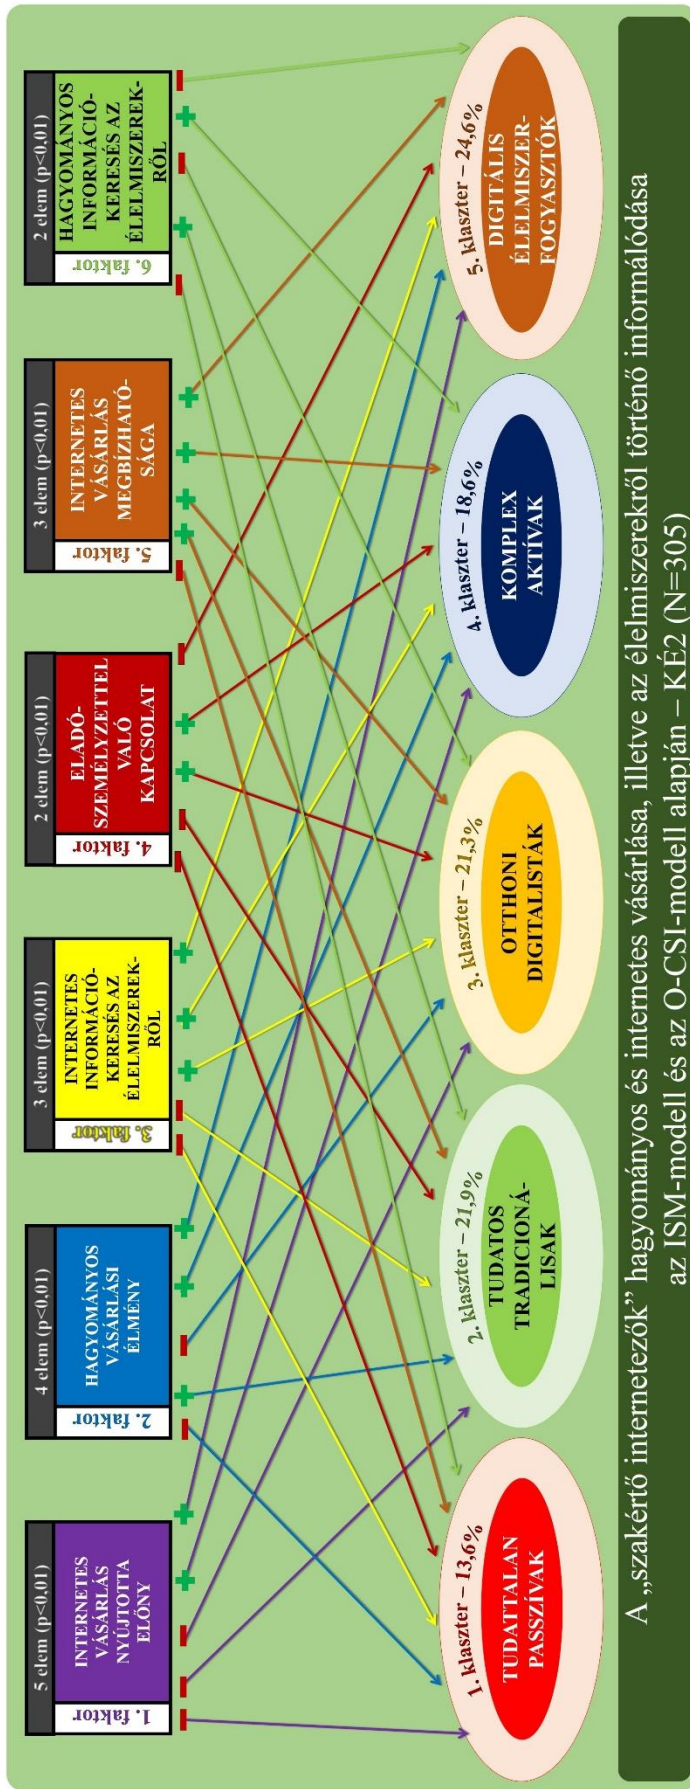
1. faktor
5 elem (p<0,01)
INTERNETES VÁSÁRLÁS NYÚJTOTTA ELŐNY

2. faktor
4 elem (p<0,01)
HAGYOMÁNYOS VÁSÁRLÁSI ÉLMÉNY

3. faktor
3 elem (p<0,01)
INTERNETES INFORMÁCIÓKERESÉS AZ ÉLELMISZEREKRŐL

4. faktor
2 elem (p<0,01)
ELADÓSZEMÉLYZETTEL VALÓ KAPCSOLAT

5. faktor
3 elem (p<0,01)
INTERNETES VÁSÁRLÁS MEGBÍZHATÓSÁGA

6. faktor
2 elem (p<0,01)
HAGYOMÁNYOS INFORMÁCIÓKERESÉS AZ ÉLELMISZEREKRŐL

1. klaszter – 13,6%
TUDATTALAN PASSZÍVAK

2. klaszter – 21,9%
TUDATOS TRADICIONÁLISAK

3. klaszter – 21,3%
OTTHONI DIGITALISTÁK

4. klaszter – 18,6%
KOMPLEX AKTÍVAK

5. klaszter – 24,6%
DIGITÁLIS ÉLELMISZERFOGYASZTÓK

A „szakértő internetezők" hagyományos és internetes vásárlása, illetve az élelmiszerekről történő informálódása az ISM-modell és az O-CSI-modell alapján – KÉ2 (N=305)